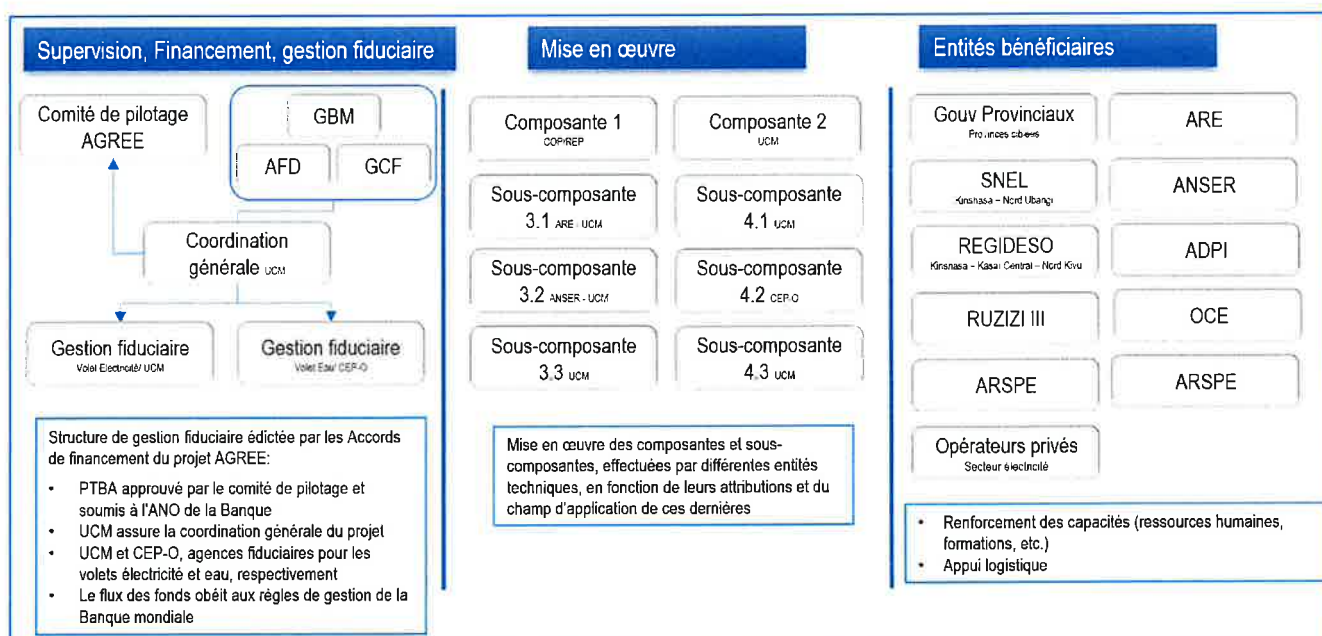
Supervision, Financement, gestion fiduciaire

Comité de pilotage AGREE

GBM

AFD

GCF

Coordination générale UCM

Gestion fiduciaire
Volet Electricité/ UCM

Gestion fiduciaire
Volet Eau/ CEP-O

Structure de gestion fiduciaire édictée par les Accords de financement du projet AGREE:

- PTBA approuvé par le comité de pilotage et soumis à l'ANO de la Banque
- UCM assure la coordination générale du projet
- UCM et CEP-O, agences fiduciaires pour les volets électricité et eau, respectivement
- Le flux des fonds obéit aux règles de gestion de la Banque mondiale

Mise en œuvre

Composante 1
COP/REP

Composante 2
UCM

Sous-composante 3.1 ARE - UCM

Sous-composante 4.1 UCM

Sous-composante 3.2 ANSER - UCM

Sous-composante 4.2 CEP-O

Sous-composante 3.3 UCM

Sous-composante 4.3 UCM

Mise en œuvre des composantes et sous-composantes, effectuées par différentes entités techniques, en fonction de leurs attributions et du champ d'application de ces dernières

Entités bénéficiaires

Gouv Provinciaux
Provinces cibles

ARE

SNEL
Kinshasa – Nord Ubangi

ANSER

REGIDESO
Kinshasa – Kasaï Central – Nord Kivu

ADPI

RUZIZI III

OCE

ARSPE

ARSPE

Opérateurs privés
Secteur électricité

- Renforcement des capacités (ressources humaines, formations, etc.)
- Appui logistique